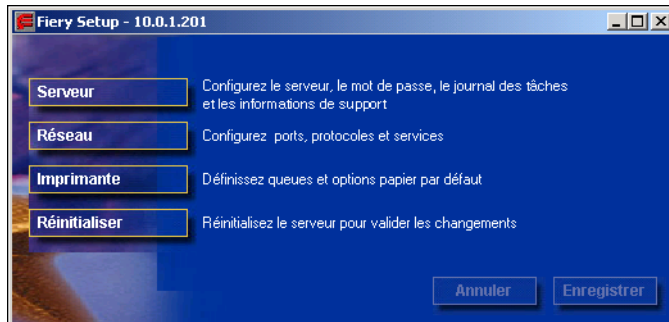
Fiery Setup - 10.0.1.201

Serveur
Configurez le serveur, le mot de passe, le journal des tâches et les informations de support

Réseau
Configurez ports, protocoles et services

Imprimante
Définissez queues et options papier par défaut

Réinitialiser
Réinitialisez le serveur pour valider les changements

Annuler
Enregistrer